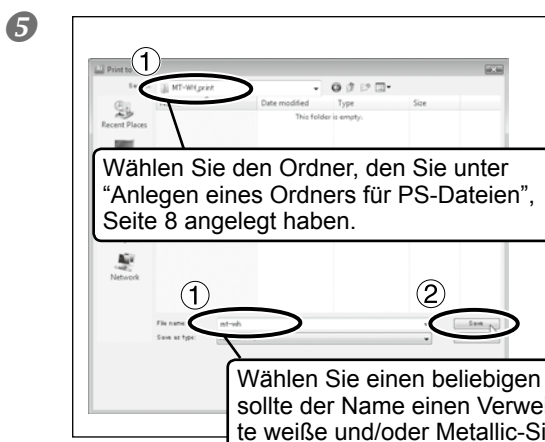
5

Print to

①

MT-WH_print

Recent Places

Date modified

Type

Size

This folder is empty.

Wählen Sie den Ordner, den Sie unter "Anlegen eines Ordners für PS-Dateien", Seite 8 angelegt haben.

Network

①

②

File name:

mt-wh

Save as type:

Save

Wählen Sie einen beliebigen sollte der Name einen Verwe te weiße und/oder Metallic-Si